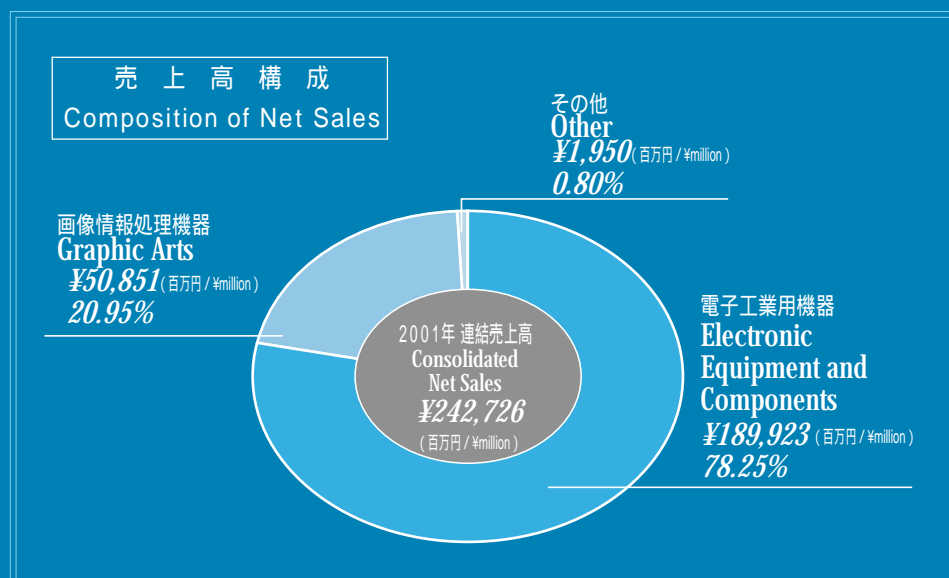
売上高構成
Composition of Net Sales

その他
Other
¥1,950（百万円 / ¥million）
0.80%

画像情報処理機器
Graphic Arts
¥50,851（百万円 / ¥million）
20.95%

2001年 連結売上高
Consolidated Net Sales
¥242,726
（百万円 / ¥million）

電子工業用機器
Electronic Equipment and Components
¥189,923（百万円 / ¥million）
78.25%